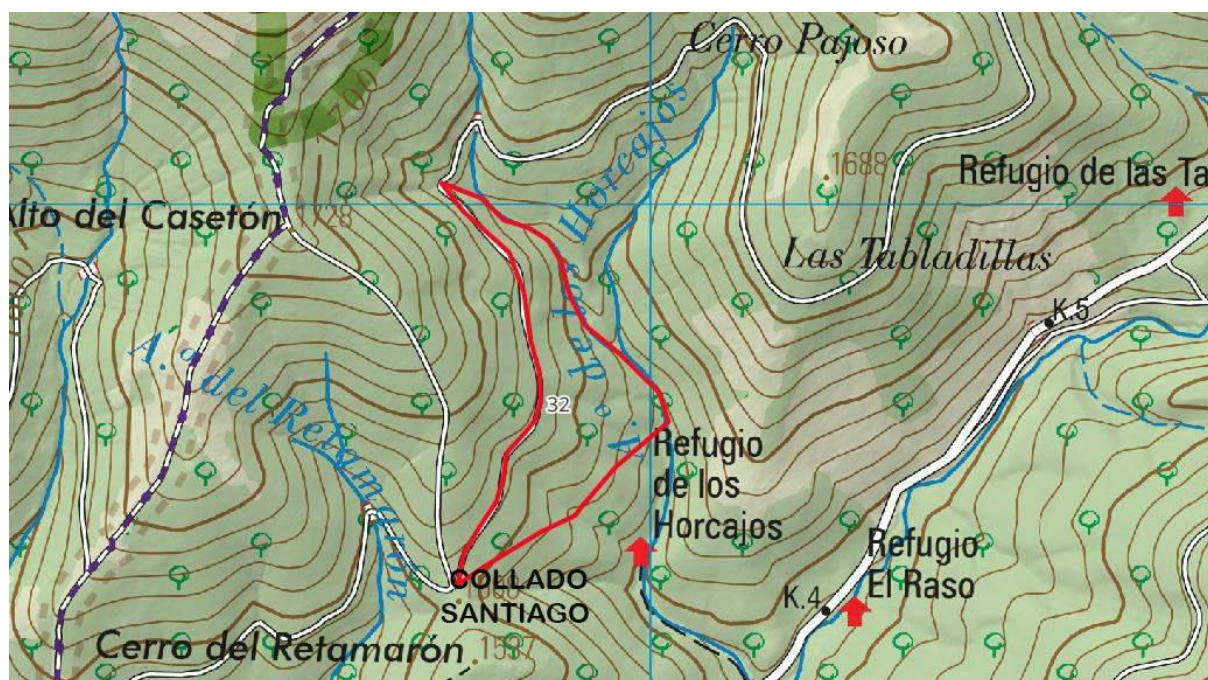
Cerro Pajoso
1700
Horcajos
1688
Refugio de las Ta
Alto del Casetón
1728
Las Tabladillas
K.5
A.º del Retamarón
32
A.º de
Refugio de los Horcajos
Refugio El Raso
COLLADO SANTIAGO
K.4
Cerro del Retamarón
1597